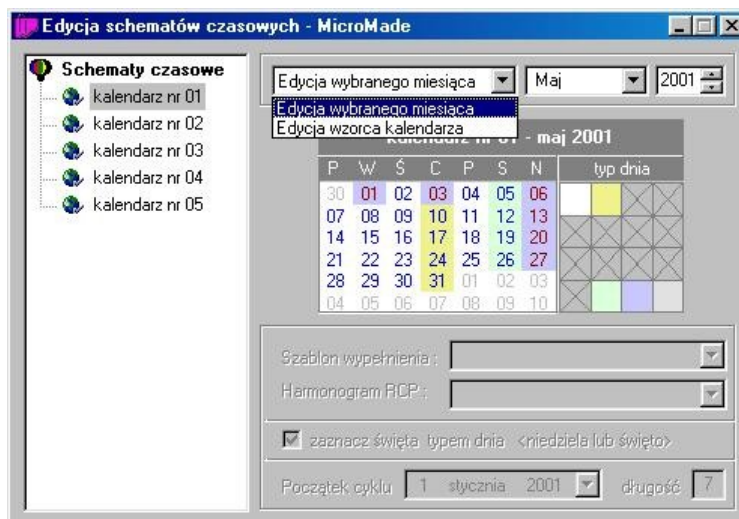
Edycja schematów czasowych - MicroMade

Schematy czasowe
kalendarz nr 01
kalendarz nr 02
kalendarz nr 03
kalendarz nr 04
kalendarz nr 05

Edycja wybranego miesiąca
Maj
2001

Edycja wybranego miesiąca
Edycja wzorca kalendarza

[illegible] - maj 2001

| P | W | Ś | C | P | S | N |
|---|---|---|---|---|---|---|
| 30 | 01 | 02 | 03 | 04 | 05 | 06 |
| 07 | 08 | 09 | 10 | 11 | 12 | 13 |
| 14 | 15 | 16 | 17 | 18 | 19 | 20 |
| 21 | 22 | 23 | 24 | 25 | 26 | 27 |
| 28 | 29 | 30 | 31 | 01 | 02 | 03 |
| 04 | 05 | 06 | 07 | 08 | 09 | 10 |

typ dnia

Szablon wypełnienia :
Harmonogram RCP :

zaznacz święta typem dnia <niedziela lub święto>

Początek cyklu 1 stycznia 2001 długość 7